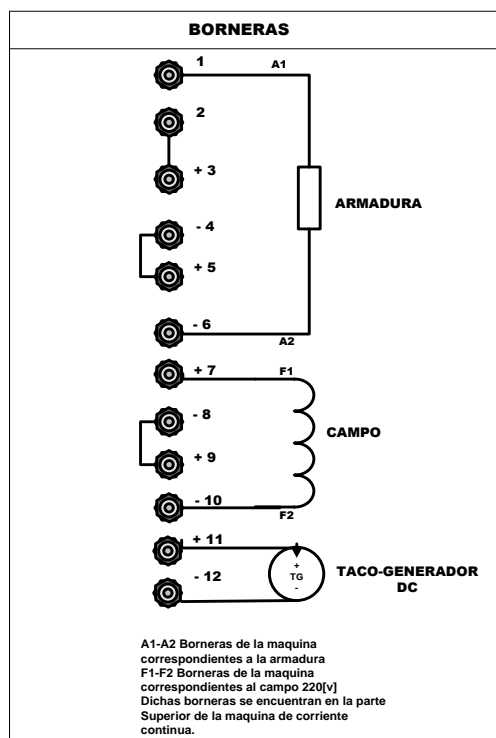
BORNERAS

1
A1
2
+ 3
ARMADURA
- 4
+ 5
- 6
A2
+ 7
F1
- 8
CAMPO
+ 9
- 10
F2
+ 11
+
TG
-
TACO-GENERADOR DC
- 12

A1-A2 Borneras de la maquina correspondientes a la armadura
F1-F2 Borneras de la maquina correspondientes al campo 220[v]
Dichas borneras se encuentran en la parte Superior de la maquina de corriente continua.